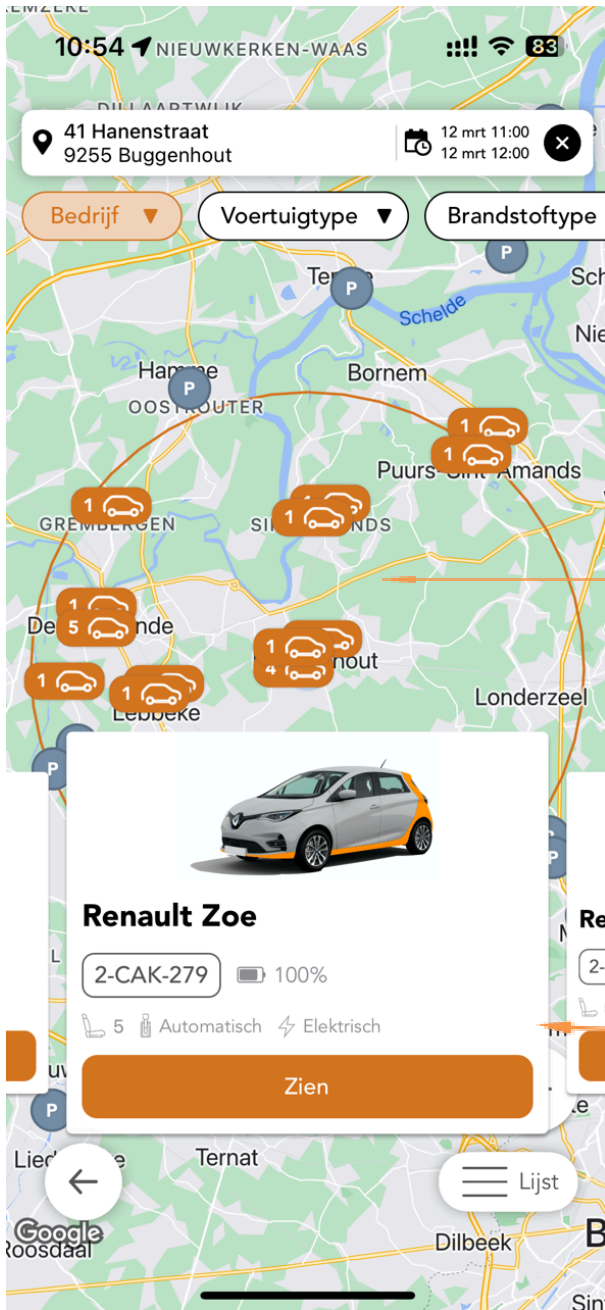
10:54 NIEUWKERKEN-WAAS 83

41 Hanenstraat
9255 Buggenhout

12 mrt 11:00
12 mrt 12:00

Bedrijf ▼ Voertuigtype ▼ Brandstoftype

Temse
Schelde
Hamme
OOSTROUTER
Bornem
Puurs-Sint-Amands
GREMBERGEN
Londerzeel
Lebbeke
1 1 1 1 1 5 1 1 1 4 1

Renault Zoe
2-CAK-279 100%
5 Automatisch Elektrisch
Zien

Re
2-

Ternat
Lijst
Google
Roosdaal
Dilbeek